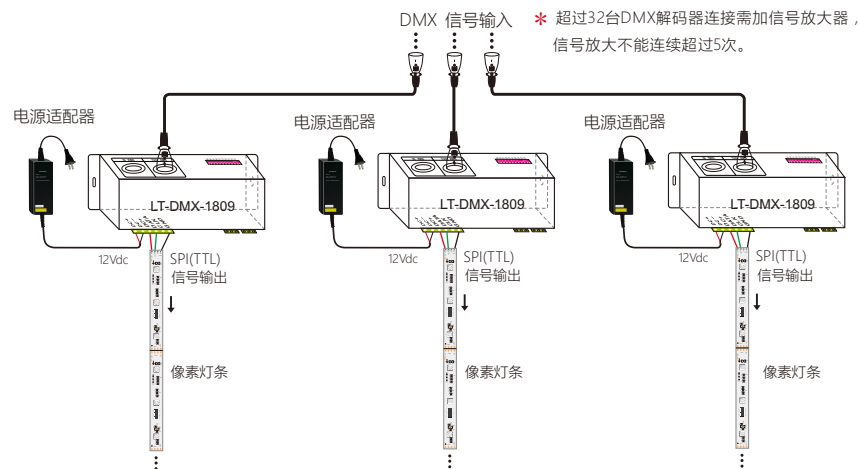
DMX 信号输入

* 超过32台DMX解码器连接需加信号放大器，信号放大不能连续超过5次。

电源适配器

LT-DMX-1809

12Vdc

SPI(TTL) 信号输出

像素灯条

电源适配器

LT-DMX-1809

12Vdc

SPI(TTL) 信号输出

像素灯条

电源适配器

LT-DMX-1809

12Vdc

SPI(TTL) 信号输出

像素灯条